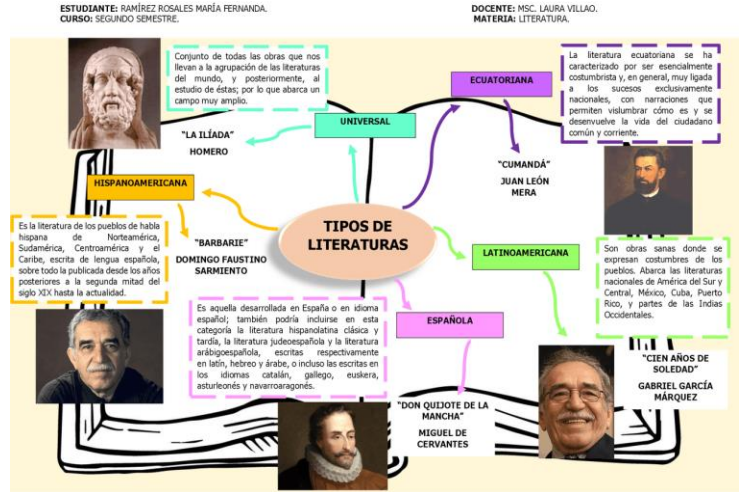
ESTUDIANTE: RAMÍREZ ROSALES MARÍA FERNANDA.
CURSO: SEGUNDO SEMESTRE.

DOCENTE: MSC. LAURA VILLAO.
MATERIA: LITERATURA.

TIPOS DE LITERATURAS

UNIVERSAL

Conjunto de todas las obras que nos llevan a la agrupación de las literaturas del mundo, y posteriormente, al estudio de éstas; por lo que abarca un campo muy amplio.

"LA ILÍADA"
HOMERO

ECUATORIANA

La literatura ecuatoriana se ha caracterizado por ser esencialmente costumbrista y, en general, muy ligada a los sucesos exclusivamente nacionales, con narraciones que permiten vislumbrar cómo es y se desenvuelve la vida del ciudadano común y corriente.

"CUMANDÁ"
JUAN LEÓN MERA

HISPANOAMERICANA

Es la literatura de los pueblos de habla hispana de Norteamérica, Sudamérica, Centroamérica y el Caribe, escrita de lengua española, sobre todo la publicada desde los años posteriores a la segunda mitad del siglo XIX hasta la actualidad.

"BARBARIE"
DOMINGO FAUSTINO SARMIENTO

LATINOAMERICANA

Son obras sanas donde se expresan costumbres de los pueblos. Abarca las literaturas nacionales de América del Sur y Central, México, Cuba, Puerto Rico, y partes de las Indias Occidentales.

"CIEN AÑOS DE SOLEDAD"
GABRIEL GARCÍA MÁRQUEZ

ESPAÑOLA

Es aquella desarrollada en España o en idioma español; también podría incluirse en esta categoría la literatura hispanolatina clásica y tardía, la literatura judeoespañola y la literatura arábigoespañola, escritas respectivamente en latín, hebreo y árabe, o incluso las escritas en los idiomas catalán, gallego, euskera, asturleonés y navarroaragonés.

"DON QUIJOTE DE LA MANCHA"
MIGUEL DE CERVANTES